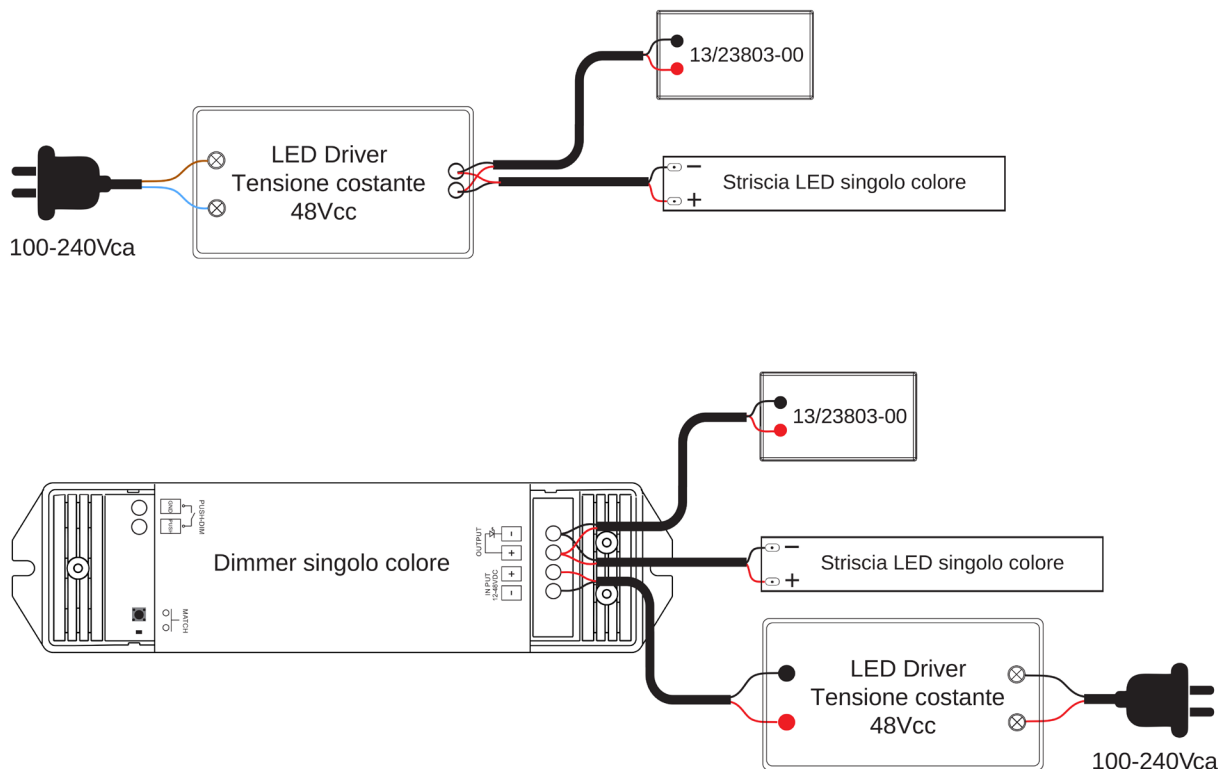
13/23803-00

LED Driver
Tensione costante
48Vcc

−
Striscia LED singolo colore
+

100-240Vca

13/23803-00

PUSH-DIM
PUSH
DALI

Dimmer singolo colore

OUTPUT
−
+
+
−
IN PUT
12-48VDC

MATCH

−
Striscia LED singolo colore
+

LED Driver
Tensione costante
48Vcc

100-240Vca